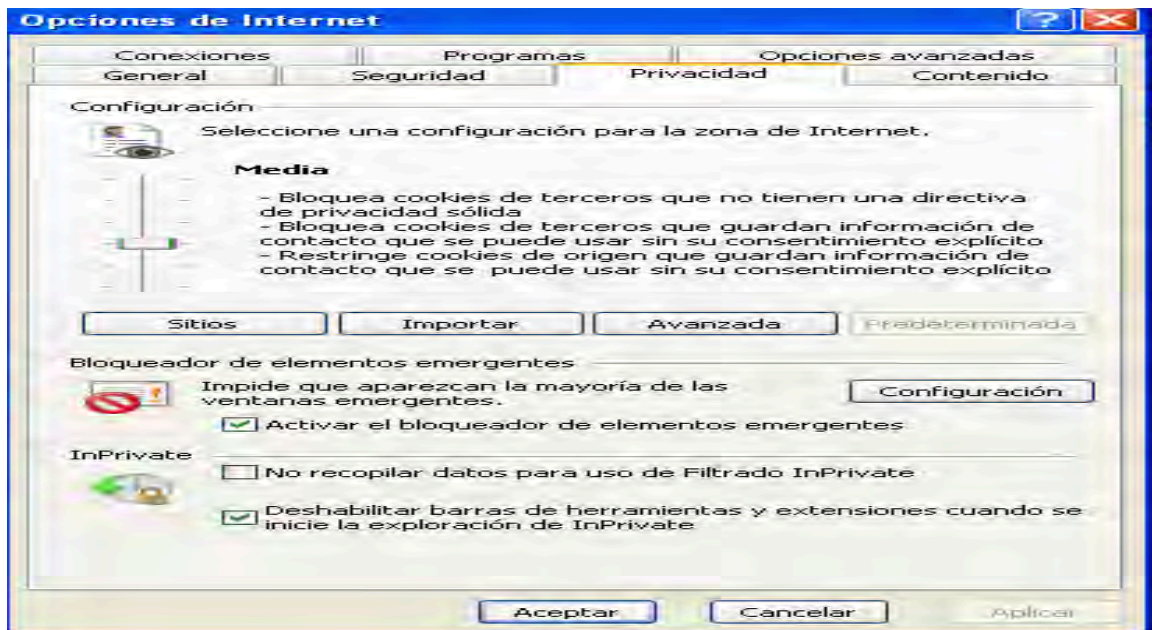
Opciones de Internet

Conexiones | Programas | Opciones avanzadas
General | Seguridad | Privacidad | Contenido

Configuración

Seleccione una configuración para la zona de Internet.

Media

- Bloquea cookies de terceros que no tienen una directiva de privacidad sólida
- Bloquea cookies de terceros que guardan información de contacto que se puede usar sin su consentimiento explícito
- Restringe cookies de origen que guardan información de contacto que se puede usar sin su consentimiento explícito

Sitios | Importar | Avanzada | Predeterminada

Bloqueador de elementos emergentes

Impide que aparezcan la mayoría de las ventanas emergentes.

Configuración

☑ Activar el bloqueador de elementos emergentes

InPrivate

☐ No recopilar datos para uso de Filtrado InPrivate

☑ Deshabilitar barras de herramientas y extensiones cuando se inicie la exploración de InPrivate

Aceptar | Cancelar | Aplicar